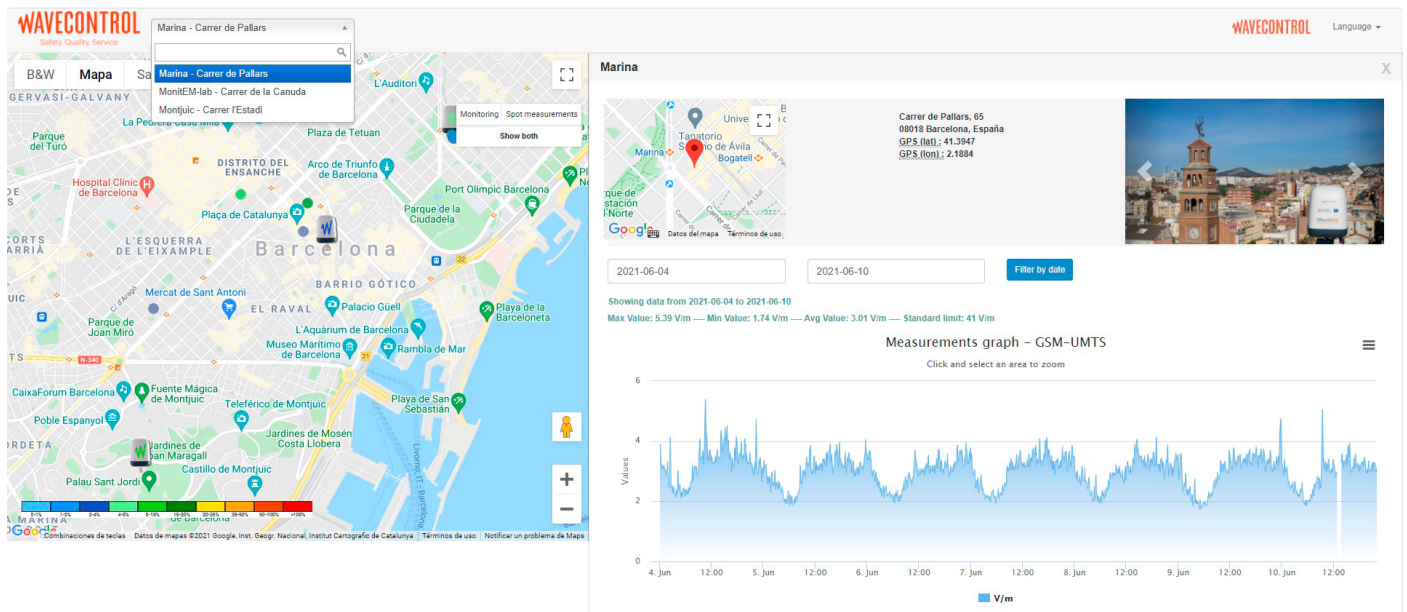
WAVECONTROL
Safety, Quality, Service

Marina - Carrer de Pallars

Marina - Carrer de Pallars
MonitEM-lab - Carrer de la Canuda
Montjuic - Carrer l'Estadi

WAVECONTROL    Language

B&W  Mapa  Sa

Monitoring  Spot measurements
Show both

GERVASI-GALVANY
L'Auditori
La Pedrera-Casa Milà
Parque del Turó
Plaza de Tetuan
DISTRITO DEL ENSANCHE
Arco de Triunfo de Barcelona
Hospital Clínic de Barcelona
Port Olímpic Barcelona
Parque de la Ciudadela
Plaça de Catalunya
L'ESQUERRA DE L'EIXAMPLE
Barcelona
BARRIO GÓTICO
Mercat de Sant Antoni
EL RAVAL
Palacio Güell
Playa de la Barceloneta
Parque de Joan Miró
L'Aquàrium de Barcelona
Museo Marítimo de Barcelona
Rambla de Mar
CaixaForum Barcelona
Fuente Mágica de Montjuïc
Poble Espanyol
Teleférico de Montjuïc
Playa de Sant Sebastián
Jardines de Mosén Costa Llobera
Jardines de Joan Maragall
Castillo de Montjuïc
Palau Sant Jordi
MARINA
Combinaciones de teclas   Datos de mapas ©2021 Google, Inst. Geogr. Nacional, Institut Cartogràfic de Catalunya   Términos de uso   Notificar un problema de Maps

Marina   X

Marina
Tanatorio Sancho de Ávila
Bogatell
Datos del mapa   Términos de uso

Carrer de Pallars, 65
08018 Barcelona, España
GPS (lat) : 41.3947
GPS (lon) : 2.1884

2021-06-04   2021-06-10   Filter by date

Showing data from 2021-06-04 to 2021-06-10
Max Value: 5.39 V/m ---- Min Value: 1.74 V/m ---- Avg Value: 3.01 V/m ---- Standard limit: 41 V/m

Measurements graph - GSM-UMTS
Click and select an area to zoom

Values
6
4
2
0
4. Jun  12:00  5. Jun  12:00  6. Jun  12:00  7. Jun  12:00  8. Jun  12:00  9. Jun  12:00  10. Jun  12:00

V/m